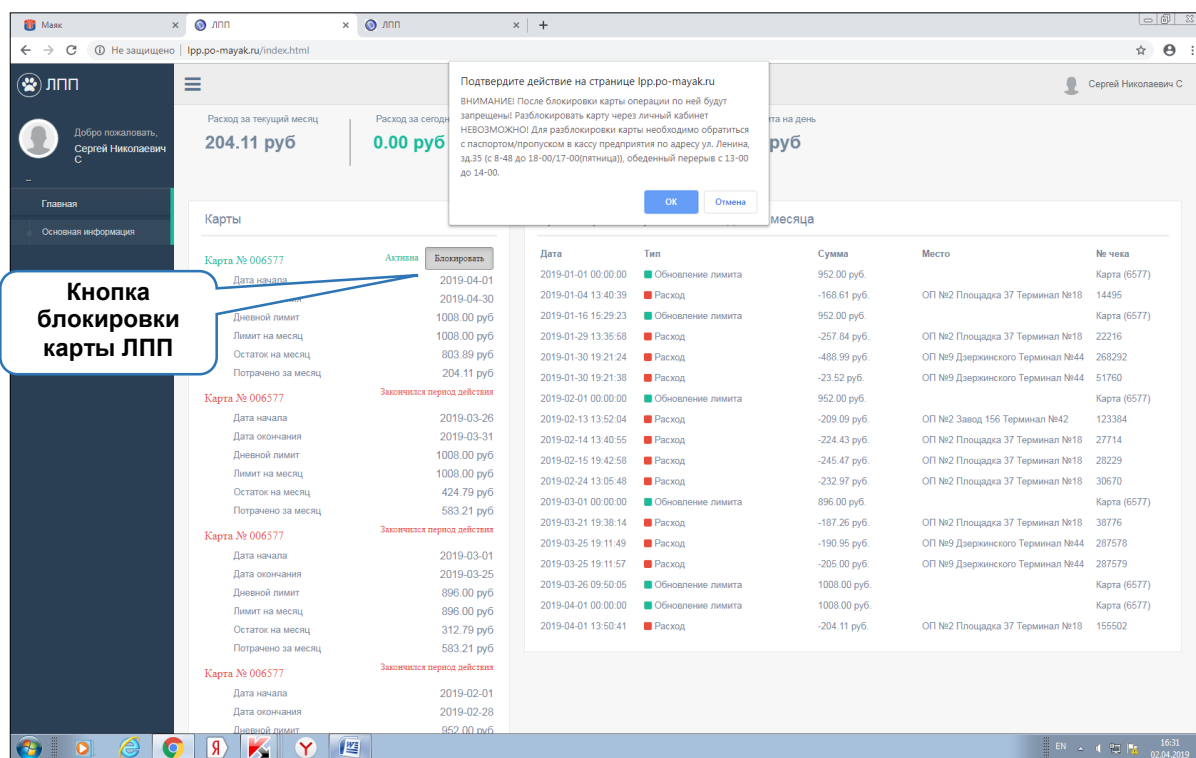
Маяк ЛПП ЛПП

Не защищено | lpp.po-mayak.ru/index.html

ЛПП

Сергей Николаевич С

Добро пожаловать,
Сергей Николаевич С

Главная
Основная информация

Расход за текущий месяц
204.11 руб

Расход за сегодн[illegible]
0.00 руб

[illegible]та на день
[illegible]руб

Подтвердите действие на странице lpp.po-mayak.ru
ВНИМАНИЕ! После блокировки карты операции по ней будут запрещены! Разблокировать карту через личный кабинет НЕВОЗМОЖНО! Для разблокировки карты необходимо обратиться с паспортом/пропуском в кассу предприятия по адресу ул. Ленина, зд.35 (с 8-48 до 18-00/17-00(пятница)), обеденный перерыв с 13-00 до 14-00.
OK Отмена

Карты

Карта № 006577 Активна Блокировать
Дата начала 2019-04-01
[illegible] 2019-04-30
Дневной лимит 1008.00 руб
Лимит на месяц 1008.00 руб
Остаток на месяц 803.89 руб
Потрачено за месяц 204.11 руб

Кнопка блокировки карты ЛПП

Карта № 006577 Закончился период действия
Дата начала 2019-03-26
Дата окончания 2019-03-31
Дневной лимит 1008.00 руб
Лимит на месяц 1008.00 руб
Остаток на месяц 424.79 руб
Потрачено за месяц 583.21 руб

Карта № 006577 Закончился период действия
Дата начала 2019-03-01
Дата окончания 2019-03-25
Дневной лимит 896.00 руб
Лимит на месяц 896.00 руб
Остаток на месяц 312.79 руб
Потрачено за месяц 583.21 руб

Карта № 006577 Закончился период действия
Дата начала 2019-02-01
Дата окончания 2019-02-28
Дневной лимит 952.00 руб

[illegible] месяца

| Дата | Тип | Сумма | Место | № чека |
|---|---|---|---|---|
| 2019-01-01 00:00:00 | Обновление лимита | 952.00 руб. | | Карта (6577) |
| 2019-01-04 13:40:39 | Расход | -168.61 руб. | ОП №2 Площадка 37 Терминал №18 | 14495 |
| 2019-01-16 15:29:23 | Обновление лимита | 952.00 руб. | | Карта (6577) |
| 2019-01-29 13:35:58 | Расход | -257.84 руб. | ОП №2 Площадка 37 Терминал №18 | 22216 |
| 2019-01-30 19:21:24 | Расход | -488.99 руб. | ОП №9 Дзержинского Терминал №44 | 268292 |
| 2019-01-30 19:21:38 | Расход | -23.52 руб. | ОП №9 Дзержинского Терминал №44 | 51760 |
| 2019-02-01 00:00:00 | Обновление лимита | 952.00 руб. | | Карта (6577) |
| 2019-02-13 13:52:04 | Расход | -209.09 руб. | ОП №2 Завод 156 Терминал №42 | 123384 |
| 2019-02-14 13:40:55 | Расход | -224.43 руб. | ОП №2 Площадка 37 Терминал №18 | 27714 |
| 2019-02-15 19:42:58 | Расход | -245.47 руб. | ОП №2 Площадка 37 Терминал №18 | 28229 |
| 2019-02-24 13:05:48 | Расход | -232.97 руб. | ОП №2 Площадка 37 Терминал №18 | 30670 |
| 2019-03-01 00:00:00 | Обновление лимита | 896.00 руб. | | Карта (6577) |
| 2019-03-21 19:38:14 | Расход | -187.26 руб. | ОП №2 Площадка 37 Терминал №18 | 38776 |
| 2019-03-25 19:11:49 | Расход | -190.95 руб. | ОП №9 Дзержинского Терминал №44 | 287578 |
| 2019-03-25 19:11:57 | Расход | -205.00 руб. | ОП №9 Дзержинского Терминал №44 | 287579 |
| 2019-03-26 09:50:05 | Обновление лимита | 1008.00 руб. | | Карта (6577) |
| 2019-04-01 00:00:00 | Обновление лимита | 1008.00 руб. | | Карта (6577) |
| 2019-04-01 13:50:41 | Расход | -204.11 руб. | ОП №2 Площадка 37 Терминал №18 | 155502 |

EN 16:31 02.04.2019